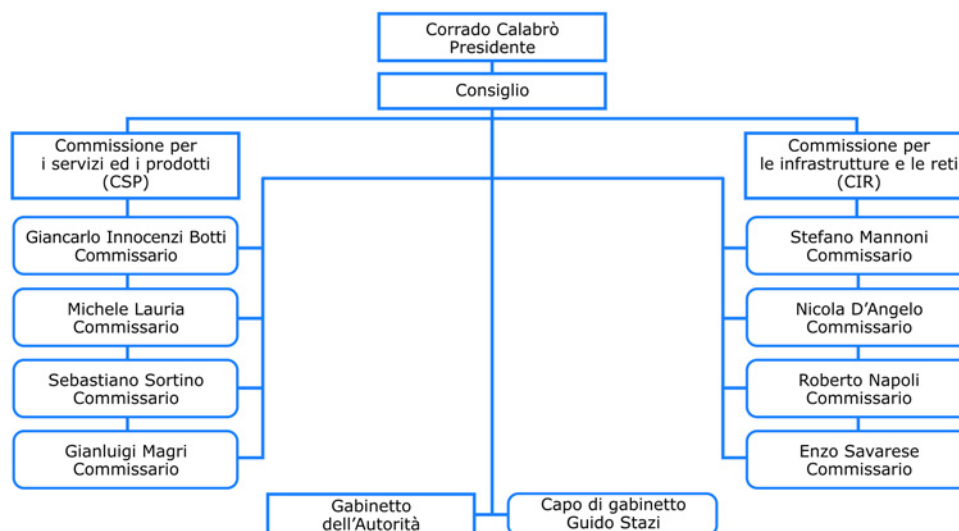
Corrado Calabrò
Presidente

Consiglio

Commissione per
i servizi ed i prodotti
(CSP)

Giancarlo Innocenzi Botti
Commissario

Michele Lauria
Commissario

Sebastiano Sortino
Commissario

Gianluigi Magri
Commissario

Commissione per
le infrastrutture e le reti
(CIR)

Stefano Mannoni
Commissario

Nicola D'Angelo
Commissario

Roberto Napoli
Commissario

Enzo Savarese
Commissario

Gabinetto
dell'Autorità

Capo di gabinetto
Guido Stazi